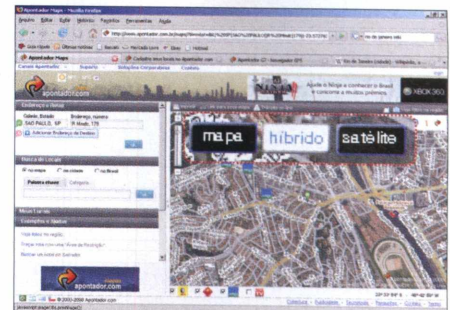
Apontador Mapa - Mozilla Firefox

Arquivo Editar Exibir Histórico Favoritos Ferramentas Ajuda

Guia Ingold Últimas notícias Baixar Mercado Livre Hotmail

Apontador Mapa

apontador.com

Endereço e Bairro

SAO PAULO - SP

Adicionar Endereço de Destino

Busca de Locais

no mapa na cidade no Brasil

Palavra-chave Categoria

Meus Locais

Conexões e Opções

XBOX 360

mapa híbrido satélite

apontador.com

© 2003-2008 Apontador.com